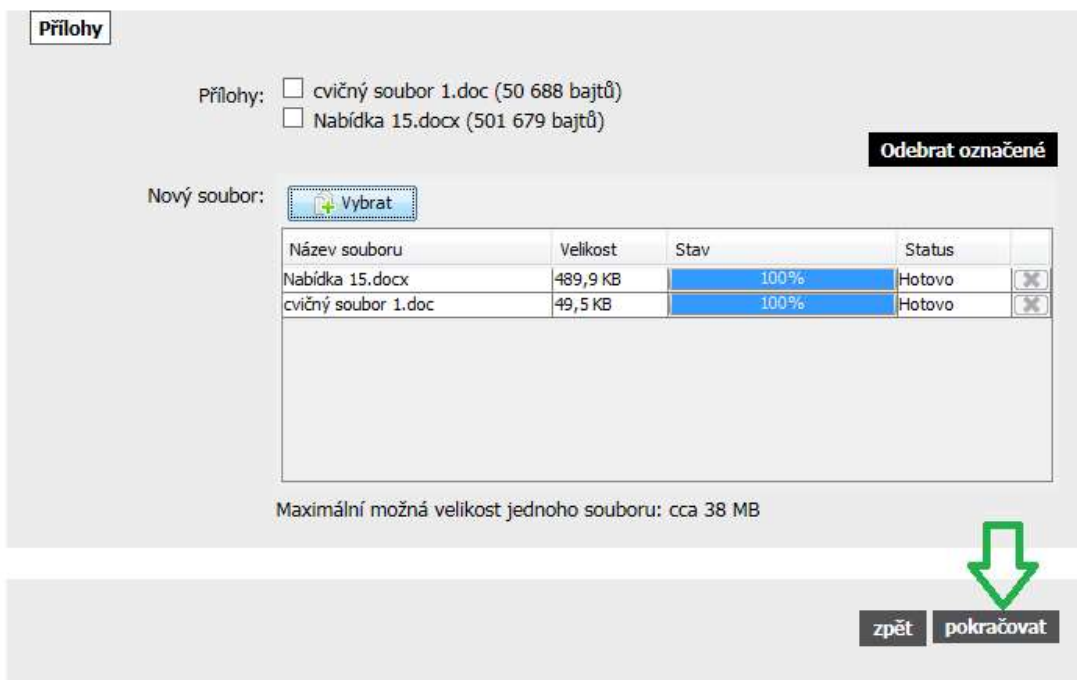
Přílohy

Přílohy: cvičný soubor 1.doc (50 688 bajtů)
Nabídka 15.docx (501 679 bajtů)

Odebrat označené

Nový soubor: Vybrat

| Název souboru | Velikost | Stav | Status |  |
|---|---|---|---|---|
| Nabídka 15.docx | 489,9 KB | 100% | Hotovo |  |
| cvičný soubor 1.doc | 49,5 KB | 100% | Hotovo |  |

Maximální možná velikost jednoho souboru: cca 38 MB

zpět pokračovat